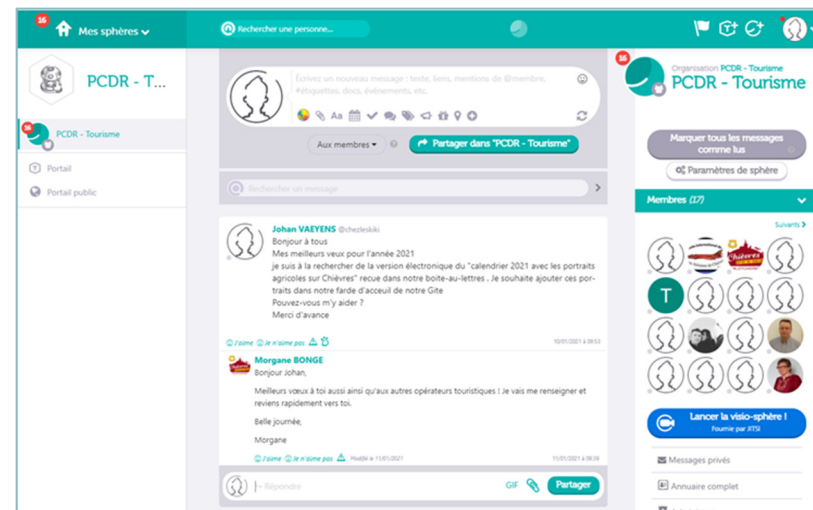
16 Mes sphères

Rechercher une personne...

PCDR - T...

16 PCDR - Tourisme

Portail

Portail public

Écrivez un nouveau message : texte, liens, mentions de @membre, #étiquettes, docs, événements, etc.

Aux membres

Partager dans "PCDR - Tourisme"

Rechercher un message

Johan VAEYENS @chezleskiki
Bonjour à tous
Mes meilleurs voeux pour l'année 2021
je suis à la recherche de la version électronique du "calendrier 2021 avec les portraits agricoles sur Chièvres" recue dans notre boite-au-lettres . Je souhaite ajouter ces portraits dans notre farde d'acceuil de notre Gite
Pouvez-vous m'y aider ?
Merci d'avance

J'aime Je n'aime pas

10/01/2021 à 09:53

Morgane BONGE
Bonjour Johan,

Meilleurs vœux à toi aussi ainsi qu'aux autres opérateurs touristiques ! Je vais me renseigner et reviens rapidement vers toi.

Belle journée,

Morgane

J'aime Je n'aime pas Modifié le 11/01/2021

11/01/2021 à 08:39

Répondre

GIF

Partager

16

Organisation PCDR - Tourisme

PCDR - Tourisme

Marquer tous les messages comme lus

Paramètres de sphère

Membres (17)

Suivants

T

Lancer la visio-sphère !
Fournie par Jitsi

Messages privés

Annuaire complet